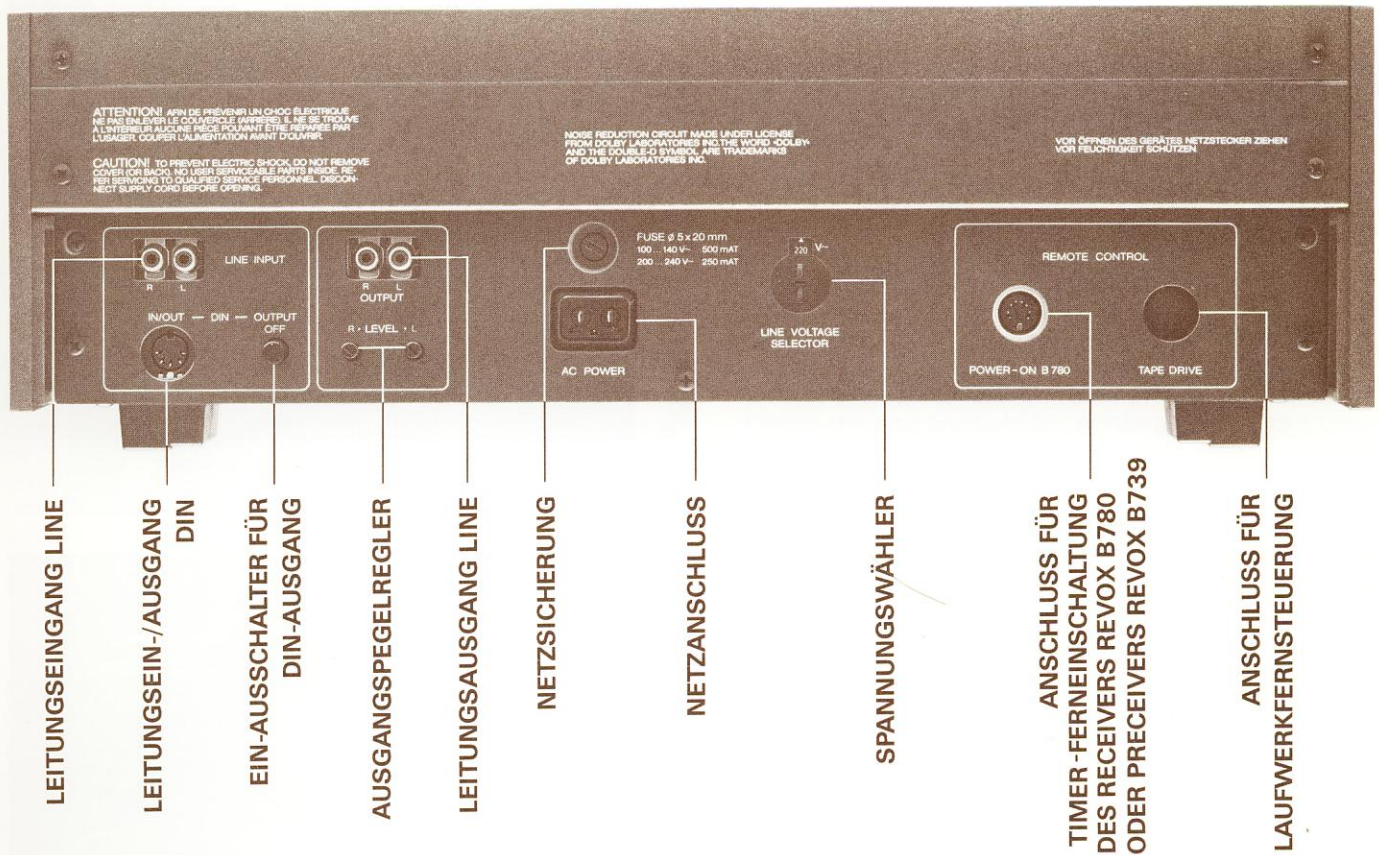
ATTENTION! AFIN DE PRÉVENIR UN CHOC ÉLECTRIQUE NE PAS ENLEVER LE COUVERCLE (ARRIÈRE). IL NE SE TROUVE A L'INTÉRIEUR AUCUNE PIÈCE POUVANT ÊTRE RÉPARÉE PAR L'USAGER. COUPER L'ALIMENTATION AVANT D'OUVRIR.

CAUTION! TO PREVENT ELECTRIC SHOCK, DO NOT REMOVE COVER (OR BACK). NO USER SERVICEABLE PARTS INSIDE. REFER SERVICING TO QUALIFIED SERVICE PERSONNEL. DISCONNECT SUPPLY CORD BEFORE OPENING.

NOISE REDUCTION CIRCUIT MADE UNDER LICENSE FROM DOLBY LABORATORIES INC.THE WORD «DOLBY» AND THE DOUBLE-D SYMBOL ARE TRADEMARKS OF DOLBY LABORATORIES INC.

VOR ÖFFNEN DES GERÄTES NETZSTECKER ZIEHEN VOR FEUCHTIGKEIT SCHÜTZEN

R L LINE INPUT

IN/OUT — DIN — OUTPUT OFF

R L OUTPUT

R · LEVEL · L

FUSE ø 5 x 20 mm
100 ... 140 V~ 500 mAT
200 ... 240 V~ 250 mAT

AC POWER

220 V~

LINE VOLTAGE SELECTOR

REMOTE CONTROL

POWER-ON B 780

TAPE DRIVE

LEITUNGSEINGANG LINE

LEITUNGSEIN-/AUSGANG DIN

EIN-AUSSCHALTER FÜR DIN-AUSGANG

AUSGANGSPEGELREGLER

LEITUNGSAUSGANG LINE

NETZSICHERUNG

NETZANSCHLUSS

SPANNUNGSWÄHLER

ANSCHLUSS FÜR TIMER-FERNEINSCHALTUNG DES RECEIVERS REVOX B780 ODER PRECEIVERS REVOX B739

ANSCHLUSS FÜR LAUFWERKFERNSTEUERUNG